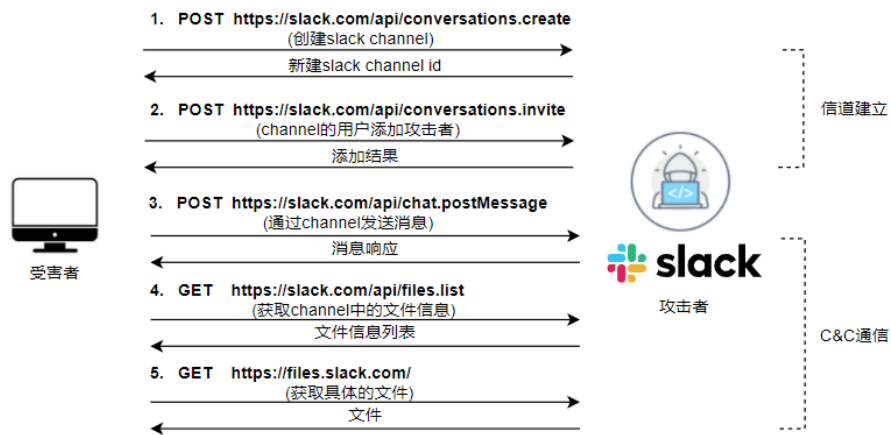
1. POST https://slack.com/api/conversations.create
(创建slack channel)

新建slack channel id

2. POST https://slack.com/api/conversations.invite
(channel的用户添加攻击者)

添加结果

信道建立

受害者

3. POST https://slack.com/api/chat.postMessage
(通过channel发送消息)

消息响应

slack

攻击者

4. GET https://slack.com/api/files.list
(获取channel中的文件信息)

文件信息列表

C&C通信

5. GET https://files.slack.com/
(获取具体的文件)

文件